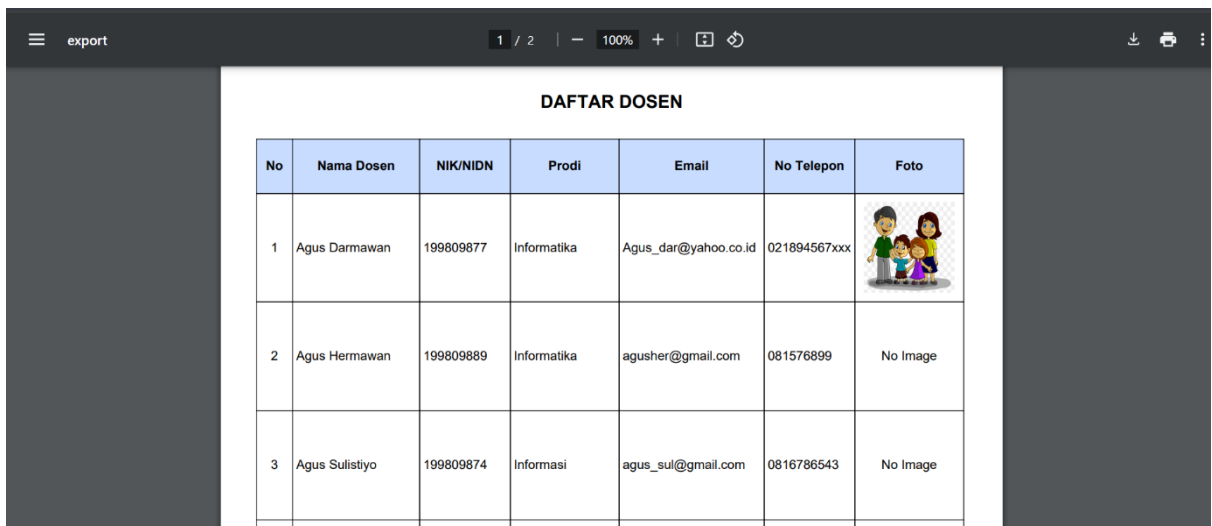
export

1 / 2 | − 100% +

DAFTAR DOSEN

| No | Nama Dosen | NIK/NIDN | Prodi | Email | No Telepon | Foto |
|---|---|---|---|---|---|---|
| 1 | Agus Darmawan | 199809877 | Informatika | Agus_dar@yahoo.co.id | 021894567xxx | |
| 2 | Agus Hermawan | 199809889 | Informatika | agusher@gmail.com | 081576899 | No Image |
| 3 | Agus Sulistiyo | 199809874 | Informasi | agus_sul@gmail.com | 0816786543 | No Image |